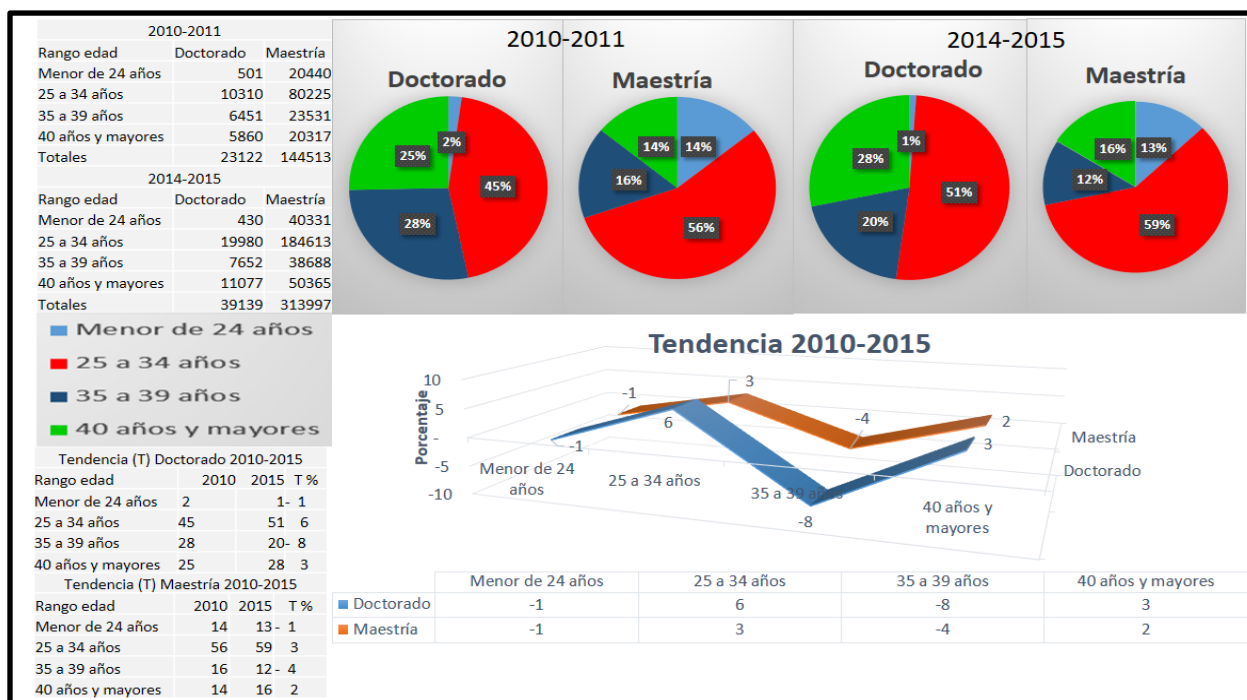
| 2010-2011 | | |
|---|---|---|
| Rango edad | Doctorado | Maestría |
| Menor de 24 años | 501 | 20440 |
| 25 a 34 años | 10310 | 80225 |
| 35 a 39 años | 6451 | 23531 |
| 40 años y mayores | 5860 | 20317 |
| Totales | 23122 | 144513 |

| 2014-2015 | | |
|---|---|---|
| Rango edad | Doctorado | Maestría |
| Menor de 24 años | 430 | 40331 |
| 25 a 34 años | 19980 | 184613 |
| 35 a 39 años | 7652 | 38688 |
| 40 años y mayores | 11077 | 50365 |
| Totales | 39139 | 313997 |

Menor de 24 años
25 a 34 años
35 a 39 años
40 años y mayores

| Tendencia (T) Doctorado 2010-2015 | | | |
|---|---|---|---|
| Rango edad | 2010 | 2015 | T % |
| Menor de 24 años | 2 | 1- | 1 |
| 25 a 34 años | 45 | 51 | 6 |
| 35 a 39 años | 28 | 20- | 8 |
| 40 años y mayores | 25 | 28 | 3 |

| Tendencia (T) Maestría 2010-2015 | | | |
|---|---|---|---|
| Rango edad | 2010 | 2015 | T % |
| Menor de 24 años | 14 | 13- | 1 |
| 25 a 34 años | 56 | 59 | 3 |
| 35 a 39 años | 16 | 12- | 4 |
| 40 años y mayores | 14 | 16 | 2 |

2010-2011
Doctorado
2%
45%
28%
25%
Maestría
14%
56%
16%
14%

2014-2015
Doctorado
1%
51%
20%
28%
Maestría
13%
59%
12%
16%

Tendencia 2010-2015
Porcentaje
10
5
-
-5
-10
-1
3
-4
2
-1
6
-8
3
Menor de 24 años
25 a 34 años
35 a 39 años
40 años y mayores
Maestría
Doctorado

| | Menor de 24 años | 25 a 34 años | 35 a 39 años | 40 años y mayores |
|---|---|---|---|---|
| Doctorado | -1 | 6 | -8 | 3 |
| Maestría | -1 | 3 | -4 | 2 |